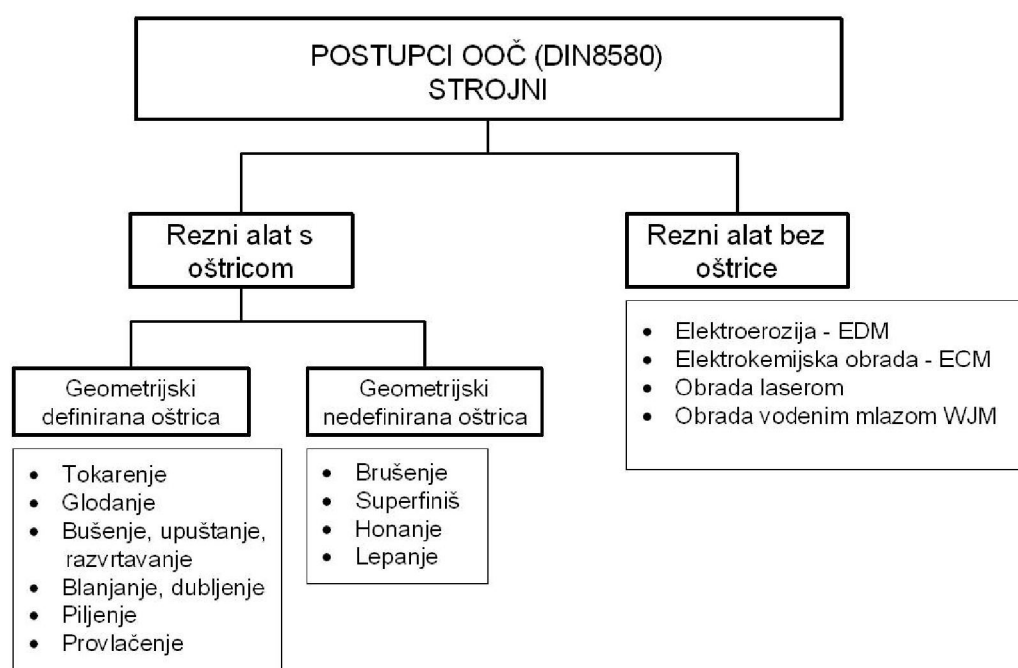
POSTUPCI OOČ (DIN8580)
STROJNI

Rezni alat s oštricom

Geometrijski definirana oštrica

- Tokarenje
- Glodanje
- Bušenje, upuštanje, razvrtavanje
- Blanjanje, dubljenje
- Piljenje
- Provlačenje

Geometrijski nedefinirana oštrica

- Brušenje
- Superfiniš
- Honanje
- Lepanje

Rezni alat bez oštrice

- Elektroerozija - EDM
- Elektrokemijska obrada - ECM
- Obrada laserom
- Obrada vodenim mlazom WJM